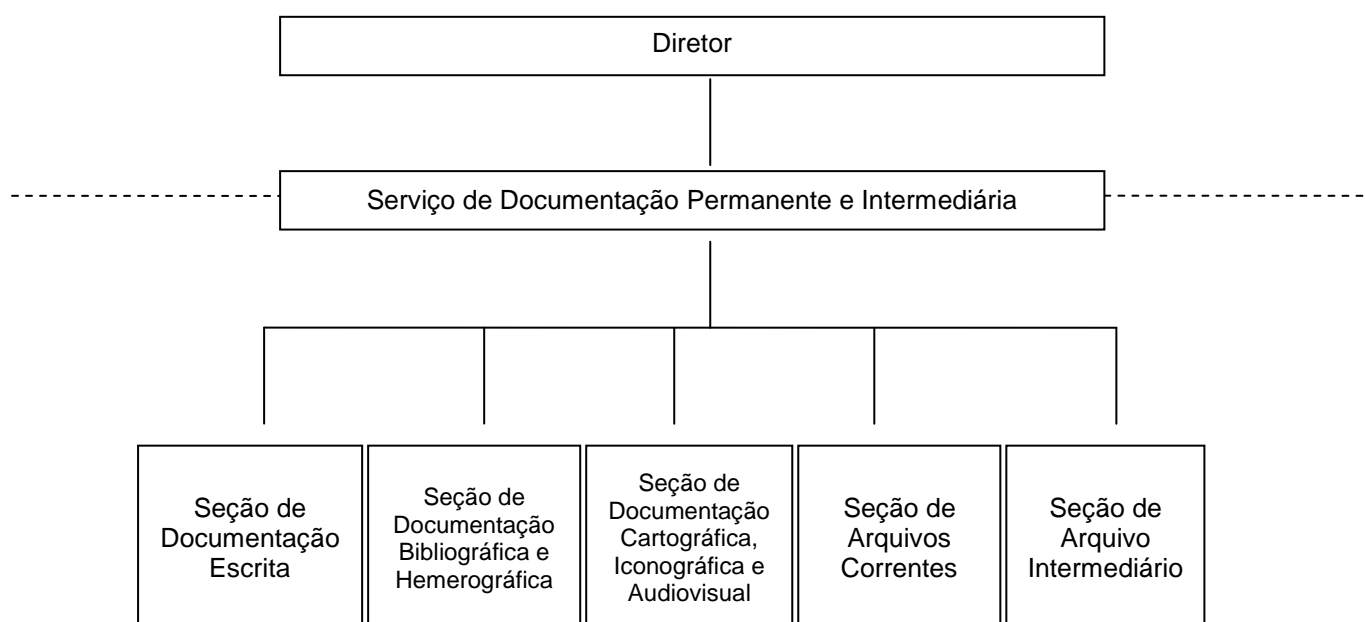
Diretor

Serviço de Documentação Permanente e Intermediária

Seção de Documentação Escrita

Seção de Documentação Bibliográfica e Hemerográfica

Seção de Documentação Cartográfica, Iconográfica e Audiovisual

Seção de Arquivos Correntes

Seção de Arquivo Intermediário